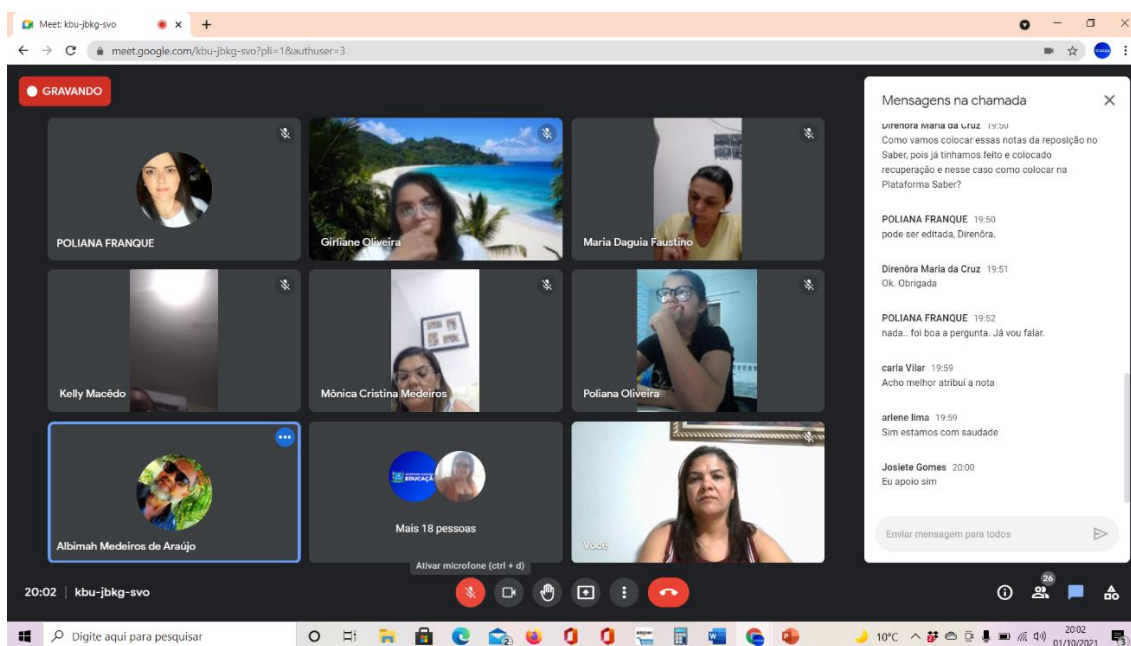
Meet: kbu-jbkg-svo
meet.google.com/kbu-jbkg-svo?pli=1&authuser=3

GRAVANDO

POLIANA FRANQUE
Girliane Oliveira
Maria Daguia Faustino
Kelly Macêdo
Mônica Cristina Medeiros
Poliana Oliveira
Albimah Medeiros de Araújo
EDUCAÇÃO
Mais 18 pessoas
Você

Mensagens na chamada

Direnôra Maria da Cruz 19:50
Como vamos colocar essas notas da reposição no Saber, pois já tinhamos feito e colocado recuperação e nesse caso como colocar na Plataforma Saber?

POLIANA FRANQUE 19:50
pode ser editada, Direnôra.

Direnôra Maria da Cruz 19:51
Ok. Obrigada

POLIANA FRANQUE 19:52
nada.. foi boa a pergunta. Já vou falar.

carla Vilar 19:59
Acho melhor atribuí a nota

arlene lima 19:59
Sim estamos com saudade

Josiete Gomes 20:00
Eu apoio sim

Enviar mensagem para todos

Ativar microfone (ctrl + d)

20:02 | kbu-jbkg-svo

26

Digite aqui para pesquisar

10°C
20:02
01/10/2021